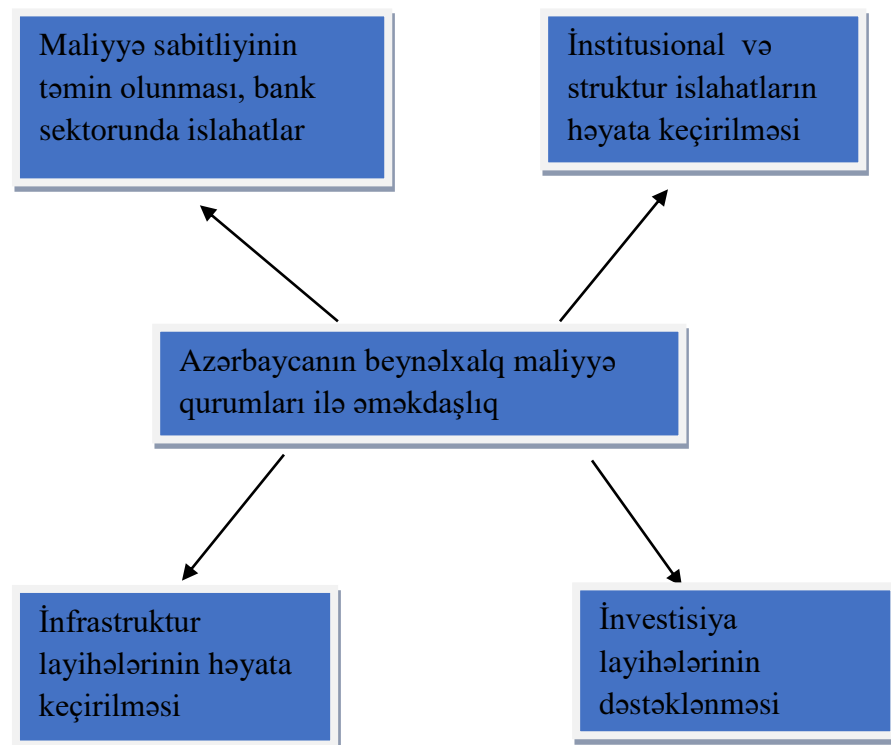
Maliyyə sabitliyinin təmin olunması, bank sektorunda islahatlar

İnstitusional və struktur islahatların həyata keçirilməsi

Azərbaycanın beynəlxalq maliyyə qurumları ilə əməkdaşlıq

İnfrastruktur layihələrinin həyata keçirilməsi

İnvestisiya layihələrinin dəstəklənməsi